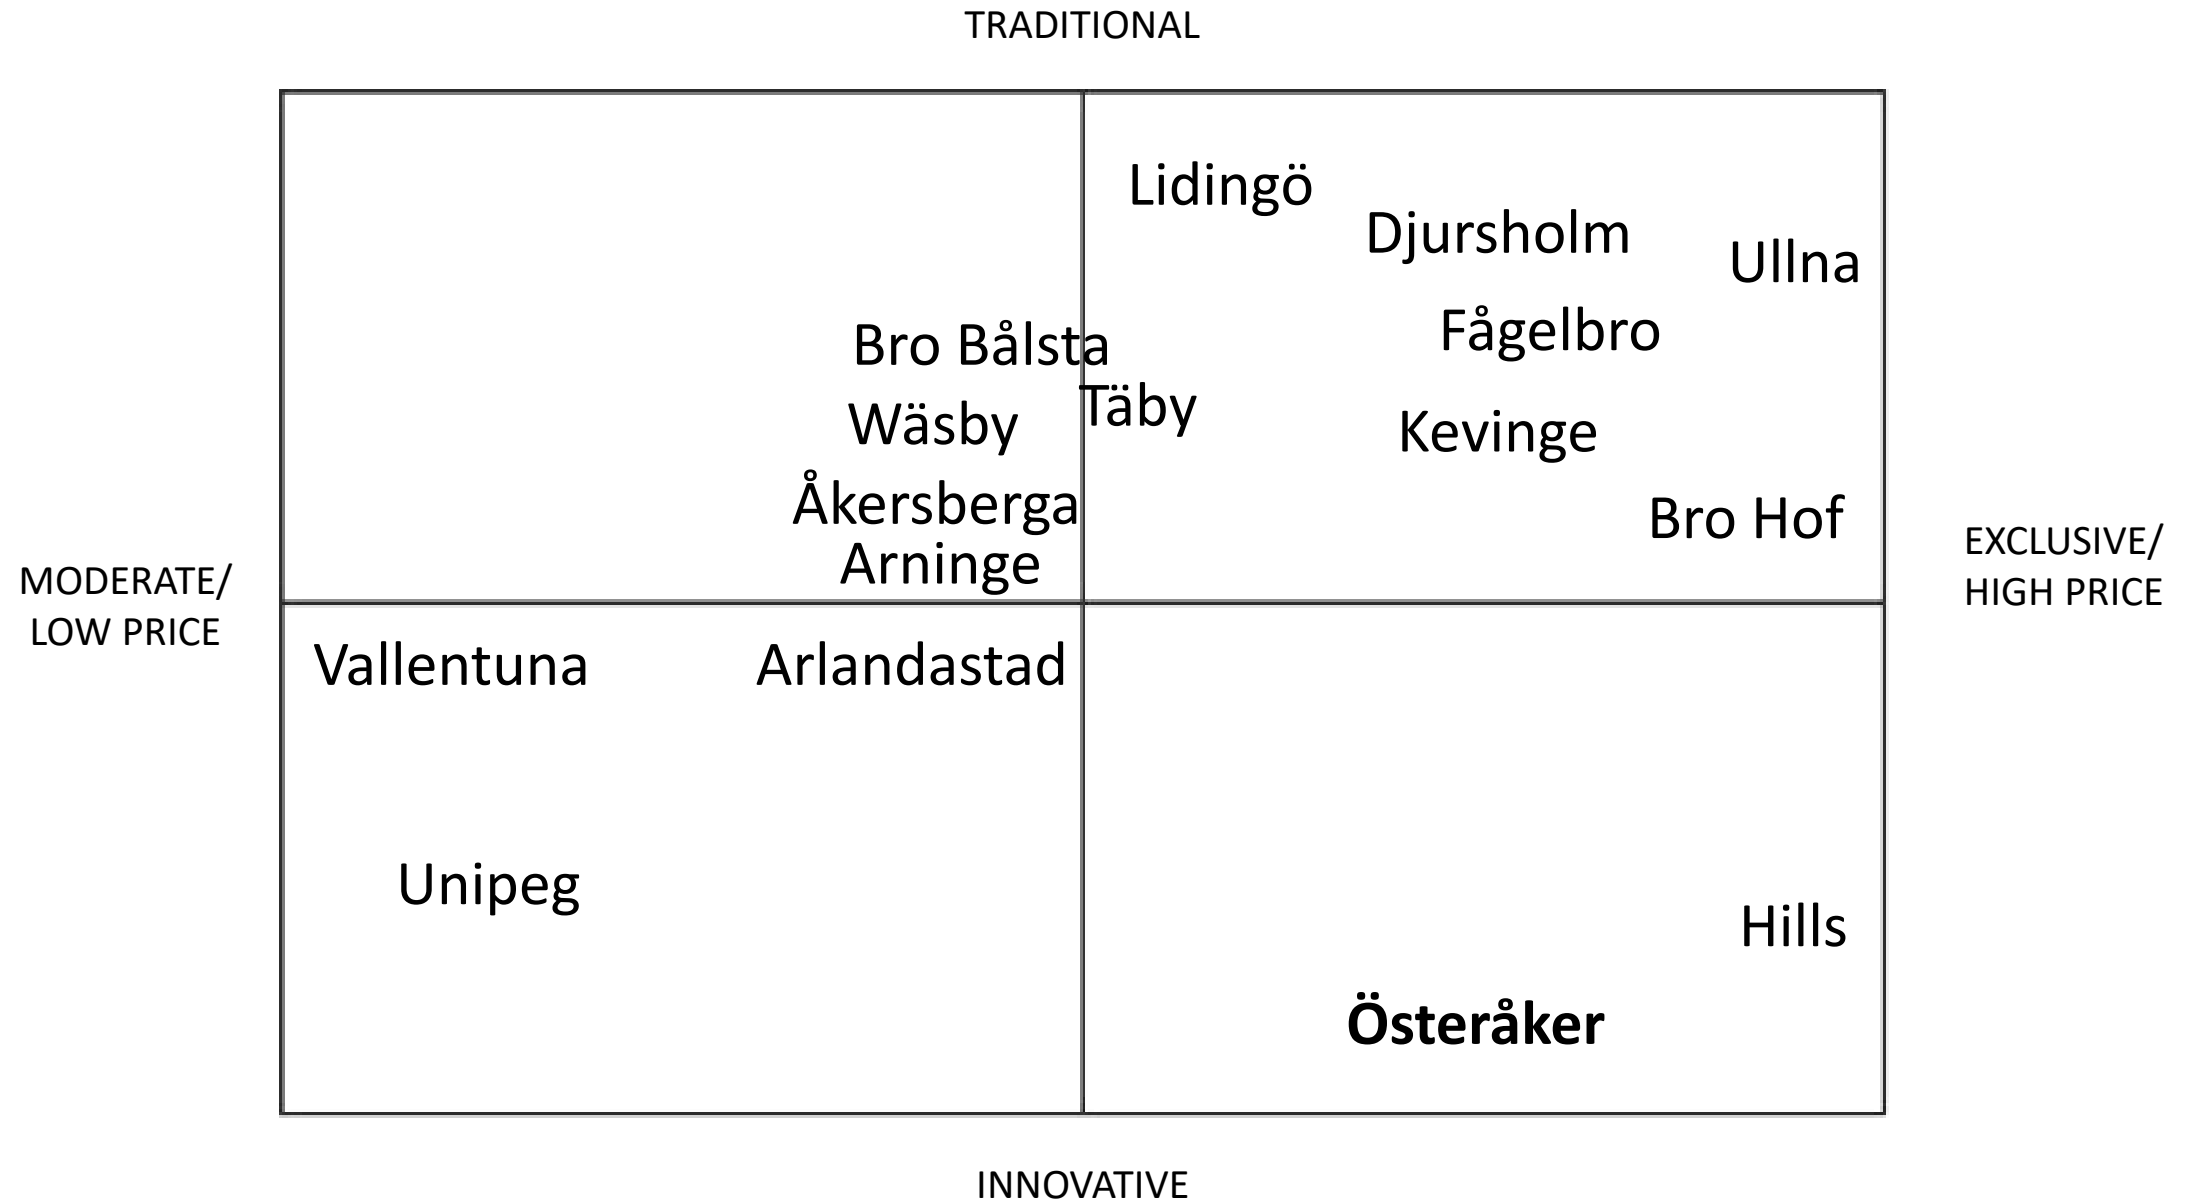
TRADITIONAL

Lidingö

Djursholm

Ullna

Fågelbro

Bro Bålsta

Täby

Wäsby

Kevinge

Åkersberga

Bro Hof

Arninge

MODERATE/
LOW PRICE

EXCLUSIVE/
HIGH PRICE

Vallentuna

Arlandastad

Unipeg

Hills

**Österåker**

INNOVATIVE